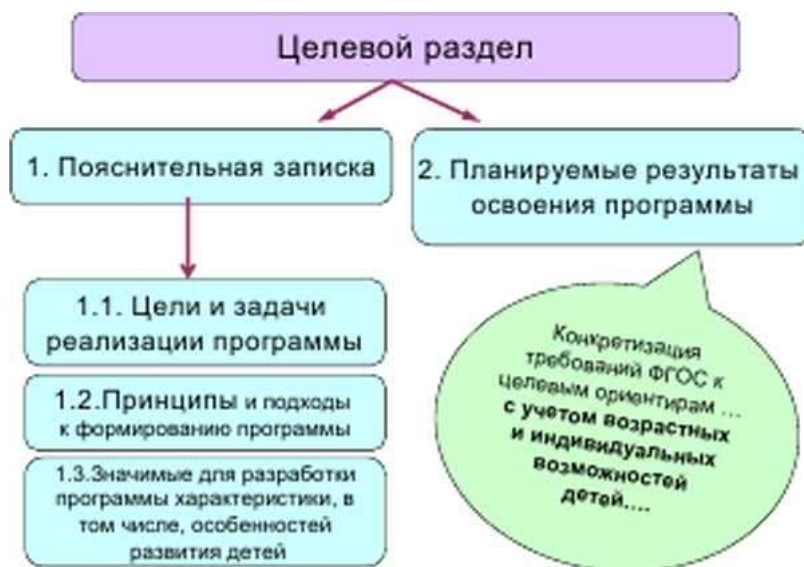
Целевой раздел

1. Пояснительная записка

2. Планируемые результаты освоения программы

1.1. Цели и задачи реализации программы

1.2.Принципы и подходы к формированию программы

1.3.Значимые для разработки программы характеристики, в том числе, особенностей развития детей

Конкретизация требований ФГОС к целевым ориентирам … с учетом возрастных и индивидуальных возможностей детей….